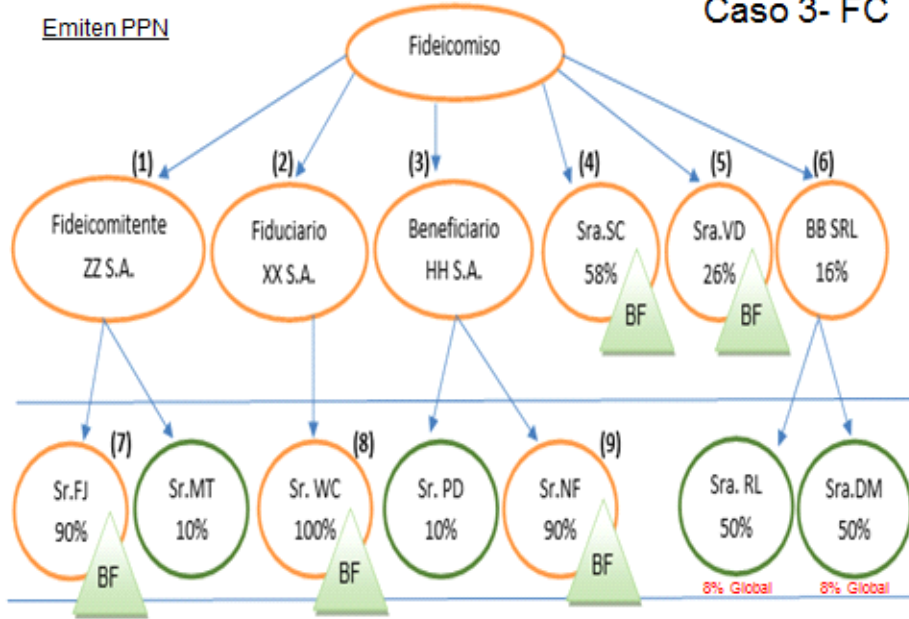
Emiten PPN

Caso 3- FC

Fideicomiso

(1)
Fideicomitente
ZZ S.A.

(2)
Fiduciario
XX S.A.

(3)
Beneficiario
HH S.A.

(4)
Sra.SC
58%
BF

(5)
Sra.VD
26%
BF

(6)
BB SRL
16%

(7)
Sr.FJ
90%
BF

Sr.MT
10%

(8)
Sr. WC
100%
BF

Sr. PD
10%

(9)
Sr.NF
90%
BF

Sra. RL
50%
8% Global

Sra.DM
50%
8% Global